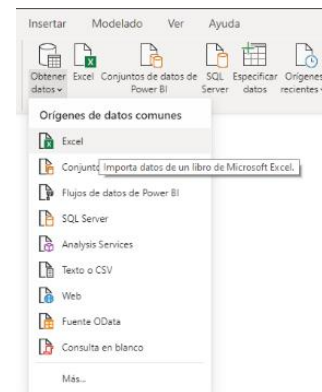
Insertar Modelado Ver Ayuda

Obtener datos Excel Conjuntos de datos de Power BI SQL Server Especificar datos Orígenes recientes

Orígenes de datos comunes

Excel

Conjunto Importa datos de un libro de Microsoft Excel.

Flujos de datos de Power BI

SQL Server

Analysis Services

Texto o CSV

Web

Fuente OData

Consulta en blanco

Más...